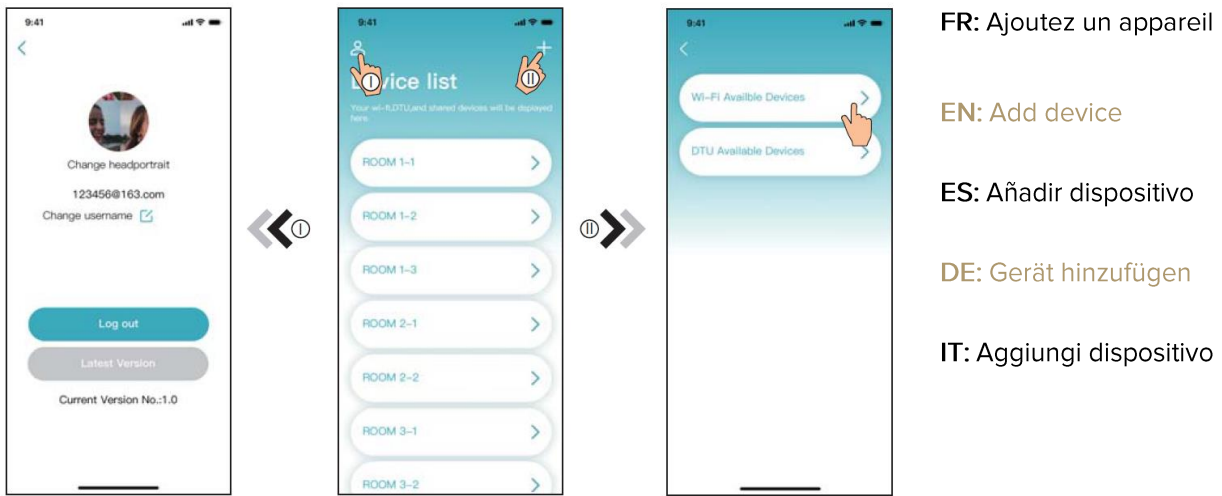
9:41

<

Change headportrait

123456@163.com

Change username

Log out

Latest Version

Current Version No.:1.0

Ⅰ

9:41

Ⅰ Ⅱ

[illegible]vice list

Your wi-fi,DTU,and shared devices will be displayed here.

ROOM 1-1

ROOM 1-2

ROOM 1-3

ROOM 2-1

ROOM 2-2

ROOM 3-1

ROOM 3-2

Ⅱ

9:41

<

Wi-Fi Availble Devices

DTU Available Devices

FR: Ajoutez un appareil

EN: Add device

ES: Añadir dispositivo

DE: Gerät hinzufügen

IT: Aggiungi dispositivo